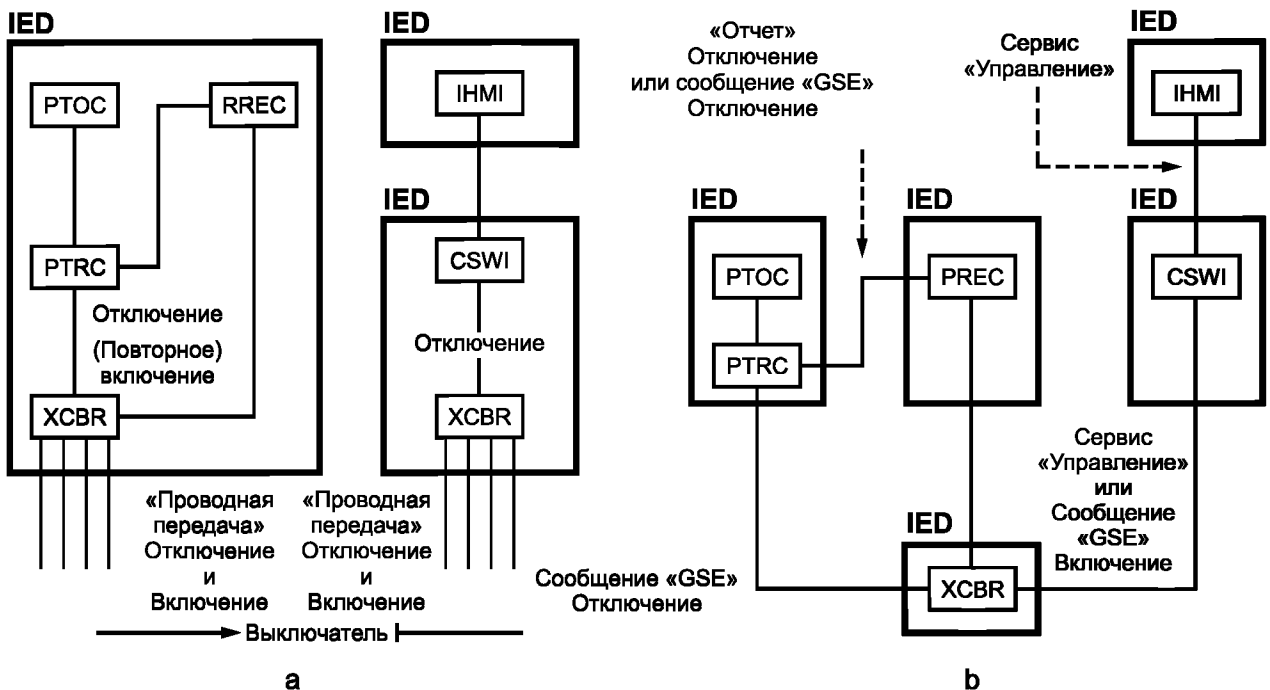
IED

PTOC

RREC

PTRC

Отключение

(Повторное) включение

XCBR

IED

IHMI

IED

CSWI

Отключение

XCBR

«Проводная передача» Отключение и Включение

«Проводная передача» Отключение и Включение

Выключатель

a

«Отчет» Отключение или сообщение «GSE» Отключение

Сервис «Управление»

IED

IHMI

IED

PTOC

PTRC

IED

PREC

IED

CSWI

Сервис «Управление» или Сообщение «GSE» Включение

IED

XCBR

Сообщение «GSE» Отключение

b